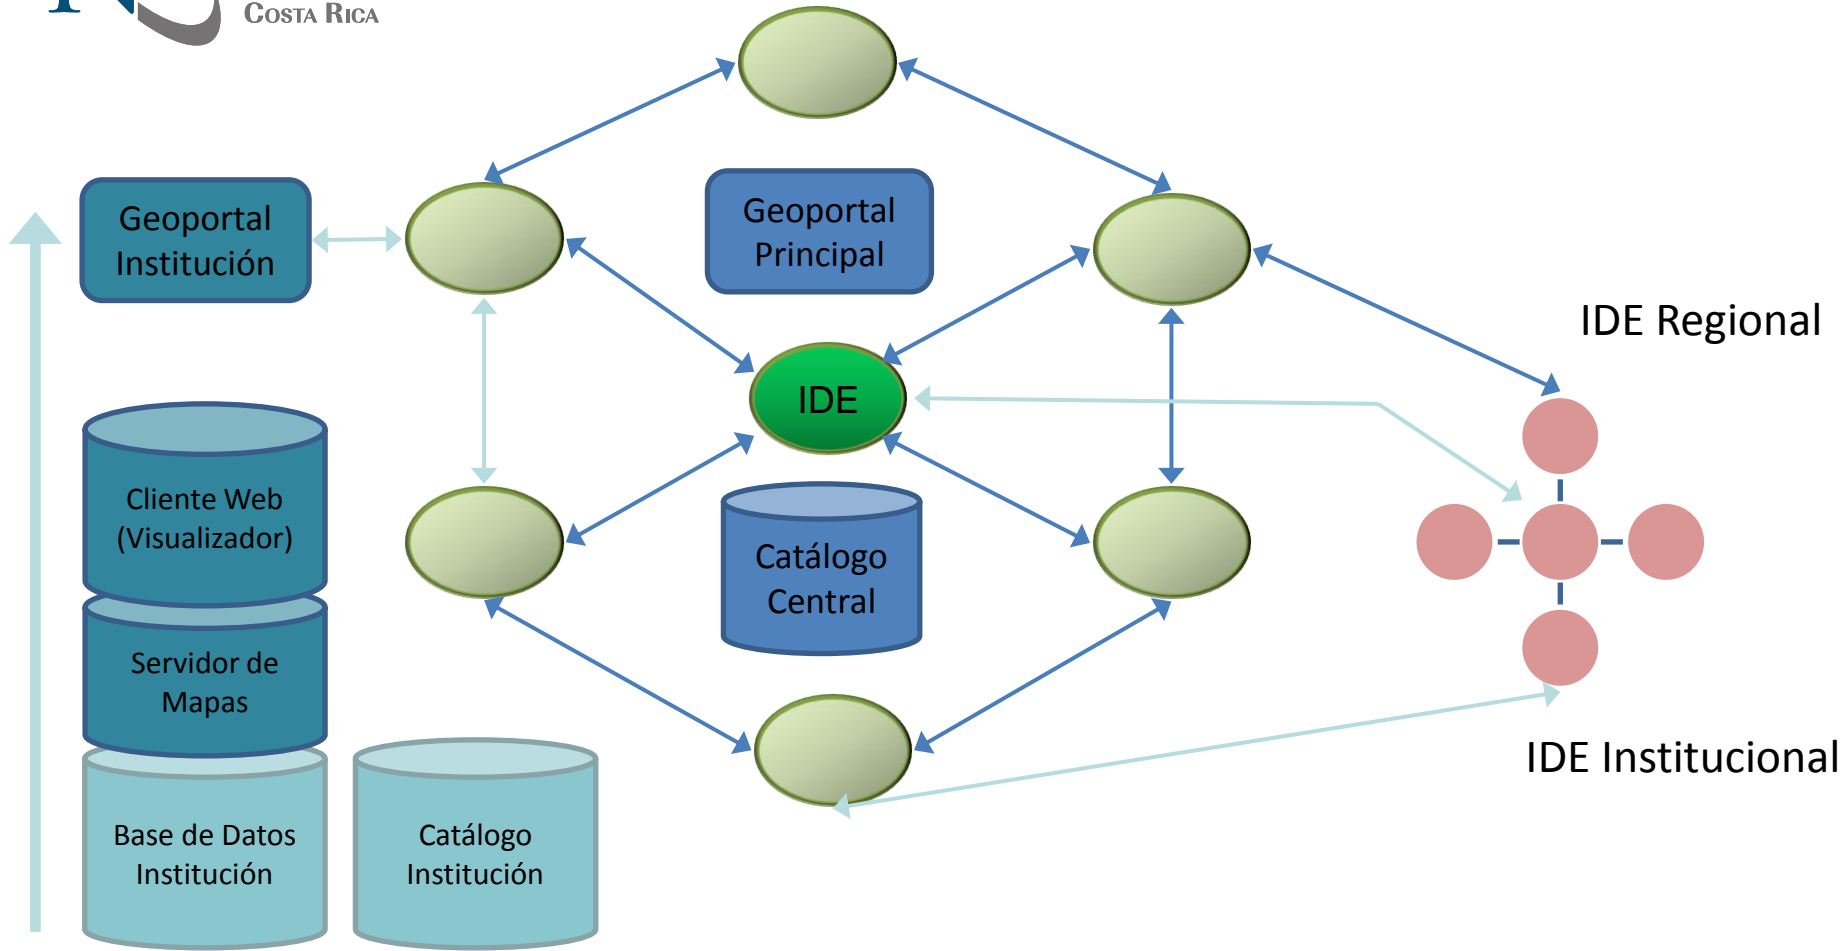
COSTA RICA

Geoportal Institución

Geoportal Principal

IDE Regional

IDE

Cliente Web (Visualizador)

Servidor de Mapas

Base de Datos Institución

Catálogo Institución

Catálogo Central

IDE Institucional